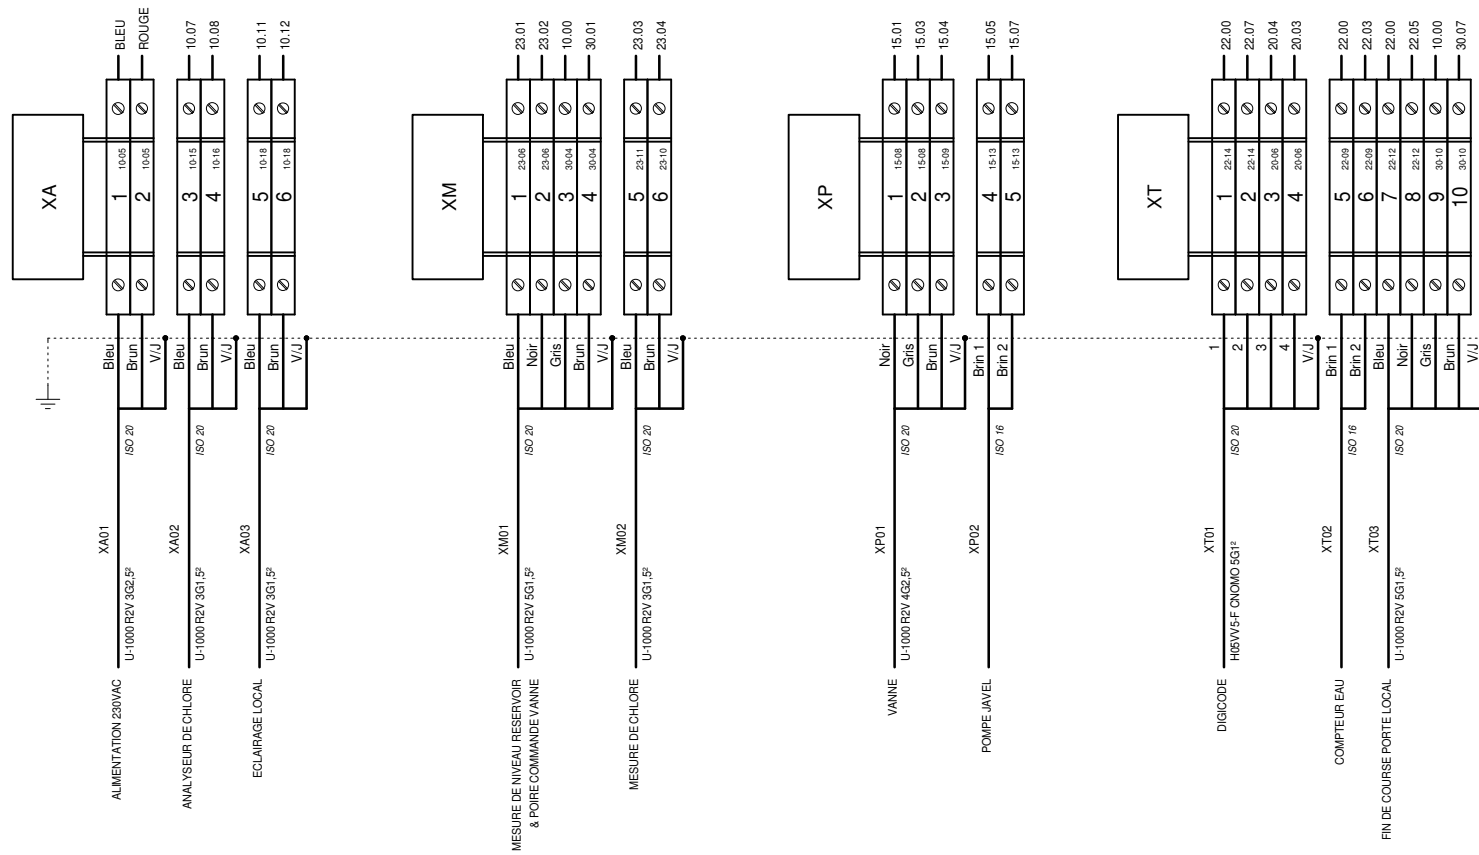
XA

BLEU
ROUGE
10.07
10.08
10.11
10.12

1 10-05
2 10-05
3 10-15
4 10-16
5 10-18
6 10-18

Bleu Brun V/J
Bleu Brun V/J
Bleu Brun V/J

ISO 20
ISO 20
ISO 20

XA01
U-1000 R2V 3G2,5²
ALIMENTATION 230VAC

XA02
U-1000 R2V 3G1,5²
ANALYSEUR DE CHLORE

XA03
U-1000 R2V 3G1,5²
ECLAIRAGE LOCAL

XM

23.01
23.02
10.00
30.01
23.03
23.04

1 23-06
2 23-06
3 30-04
4 30-04
5 23-11
6 23-10

Bleu Noir Gris Brun V/J
Bleu Brun V/J

ISO 20
ISO 20

XM01
U-1000 R2V 5G1,5²
MESURE DE NIVEAU RESERVOIR & POIRE COMMANDE VANNE

XM02
U-1000 R2V 3G1,5²
MESURE DE CHLORE

XP

15.01
15.03
15.04
15.05
15.07

1 15-08
2 15-08
3 15-09
4 15-13
5 15-13

Noir Gris Brun V/J
Brin 1 Brin 2

ISO 20
ISO 16

XP01
U-1000 R2V 4G2,5²
VANNE

XP02
POMPE JAVEL

XT

22.00
22.07
20.04
20.03
22.00
22.03
22.00
22.05
10.00
30.07

1 22-14
2 22-14
3 20-06
4 20-06
5 22-09
6 22-09
7 22-12
8 22-12
9 30-10
10 30-10

1 2 3 4 V/J
Brin 1 Brin 2
Bleu Noir Gris Brun V/J

ISO 20
ISO 16
ISO 20

XT01
H05VV5-F CNOMO 5G1²
DIGICODE

XT02
COMPTEUR EAU

XT03
U-1000 R2V 5G1,5²
FIN DE COURSE PORTE LOCAL